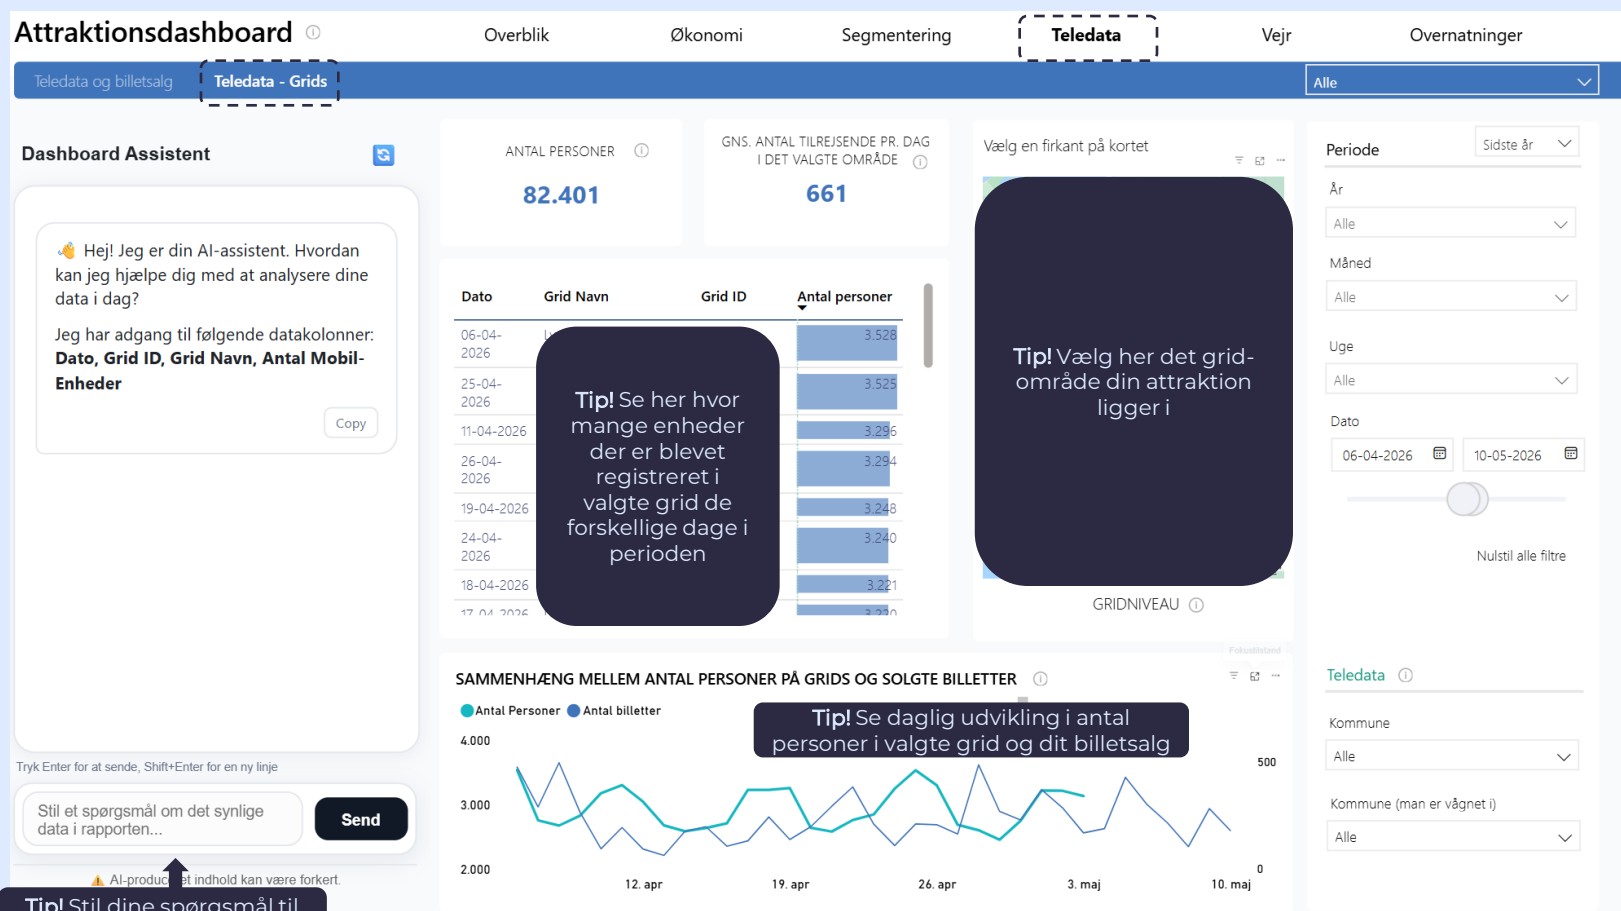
Attraktionsdashboard ⓘ

Overblik Økonomi Segmentering Teledata Vejr Overnatninger

Teledata og billetsalg Teledata - Grids

Alle

Dashboard Assistent

👋 Hej! Jeg er din AI-assistent. Hvordan kan jeg hjælpe dig med at analysere dine data i dag?

Jeg har adgang til følgende datakolonner: **Dato, Grid ID, Grid Navn, Antal Mobil-Enheder**

Copy

Tryk Enter for at sende, Shift+Enter for en ny linje

Stil et spørgsmål om det synlige data i rapporten...

Send

⚠ AI-produc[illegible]t indhold kan være forkert.

Tip! Stil dine spørgsmål til

ANTAL PERSONER ⓘ
82.401

GNS. ANTAL TILREJSENDE PR. DAG I DET VALGTE OMRÅDE ⓘ
661

| Dato | Grid Navn | Grid ID | Antal personer |
|---|---|---|---|
| 06-04-2026 | | | 3.528 |
| 25-04-2026 | | | 3.525 |
| 11-04-2026 | | | 3.296 |
| 26-04-2026 | | | 3.294 |
| 19-04-2026 | | | 3.248 |
| 24-04-2026 | | | 3.240 |
| 18-04-2026 | | | 3.221 |
| 17-04-2026 | | | 3.220 |

Tip! Se her hvor mange enheder der er blevet registreret i valgte grid de forskellige dage i perioden

Vælg en firkant på kortet

Tip! Vælg her det grid-område din attraktion ligger i

GRIDNIVEAU ⓘ

Periode Sidste år

År
Alle
Måned
Alle
Uge
Alle
Dato
06-04-2026 10-05-2026

Nulstil alle filtre

SAMMENHÆNG MELLEM ANTAL PERSONER PÅ GRIDS OG SOLGTE BILLETTER ⓘ

Antal Personer Antal billetter

Tip! Se daglig udvikling i antal personer i valgte grid og dit billetsalg

4.000
3.000
2.000
500
0
12. apr 19. apr 26. apr 3. maj 10. maj

Teledata ⓘ

Kommune
Alle
Kommune (man er vågnet i)
Alle